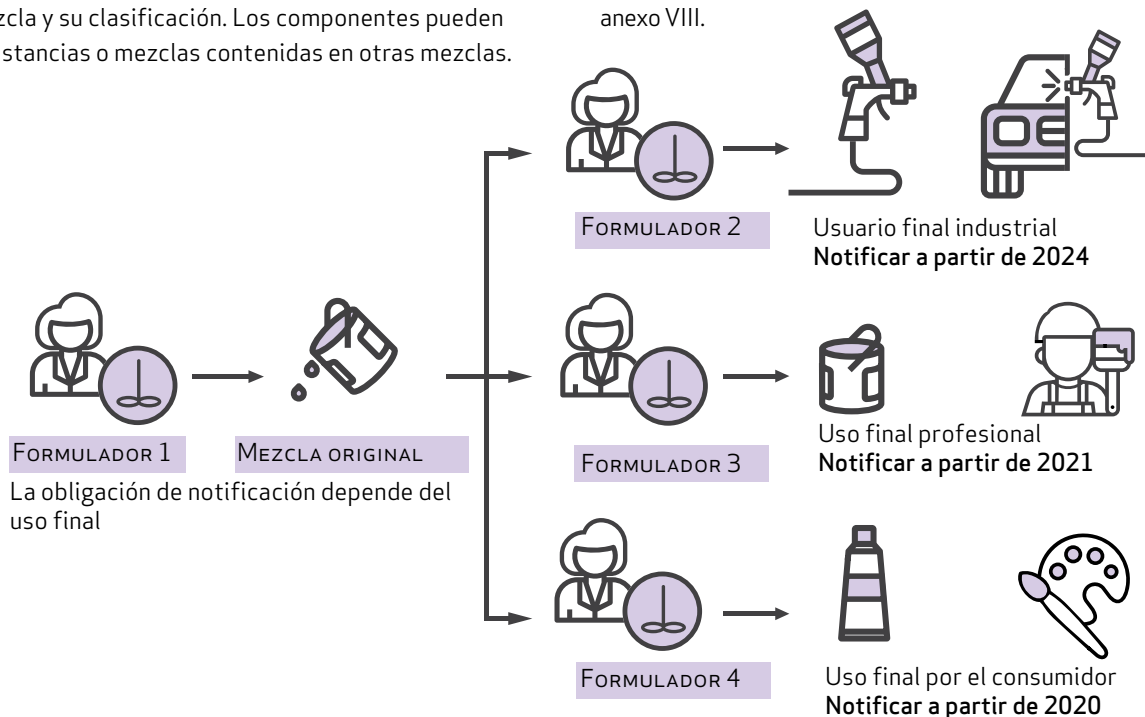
zcla y su clasificación. Los componentes pueden
stancias o mezclas contenidas en otras mezclas.

anexo VIII.

Formulador 2

Usuario final industrial
**Notificar a partir de 2024**

Formulador 1

Mezcla original

La obligación de notificación depende del uso final

Formulador 3

Uso final profesional
**Notificar a partir de 2021**

Formulador 4

Uso final por el consumidor
**Notificar a partir de 2020**